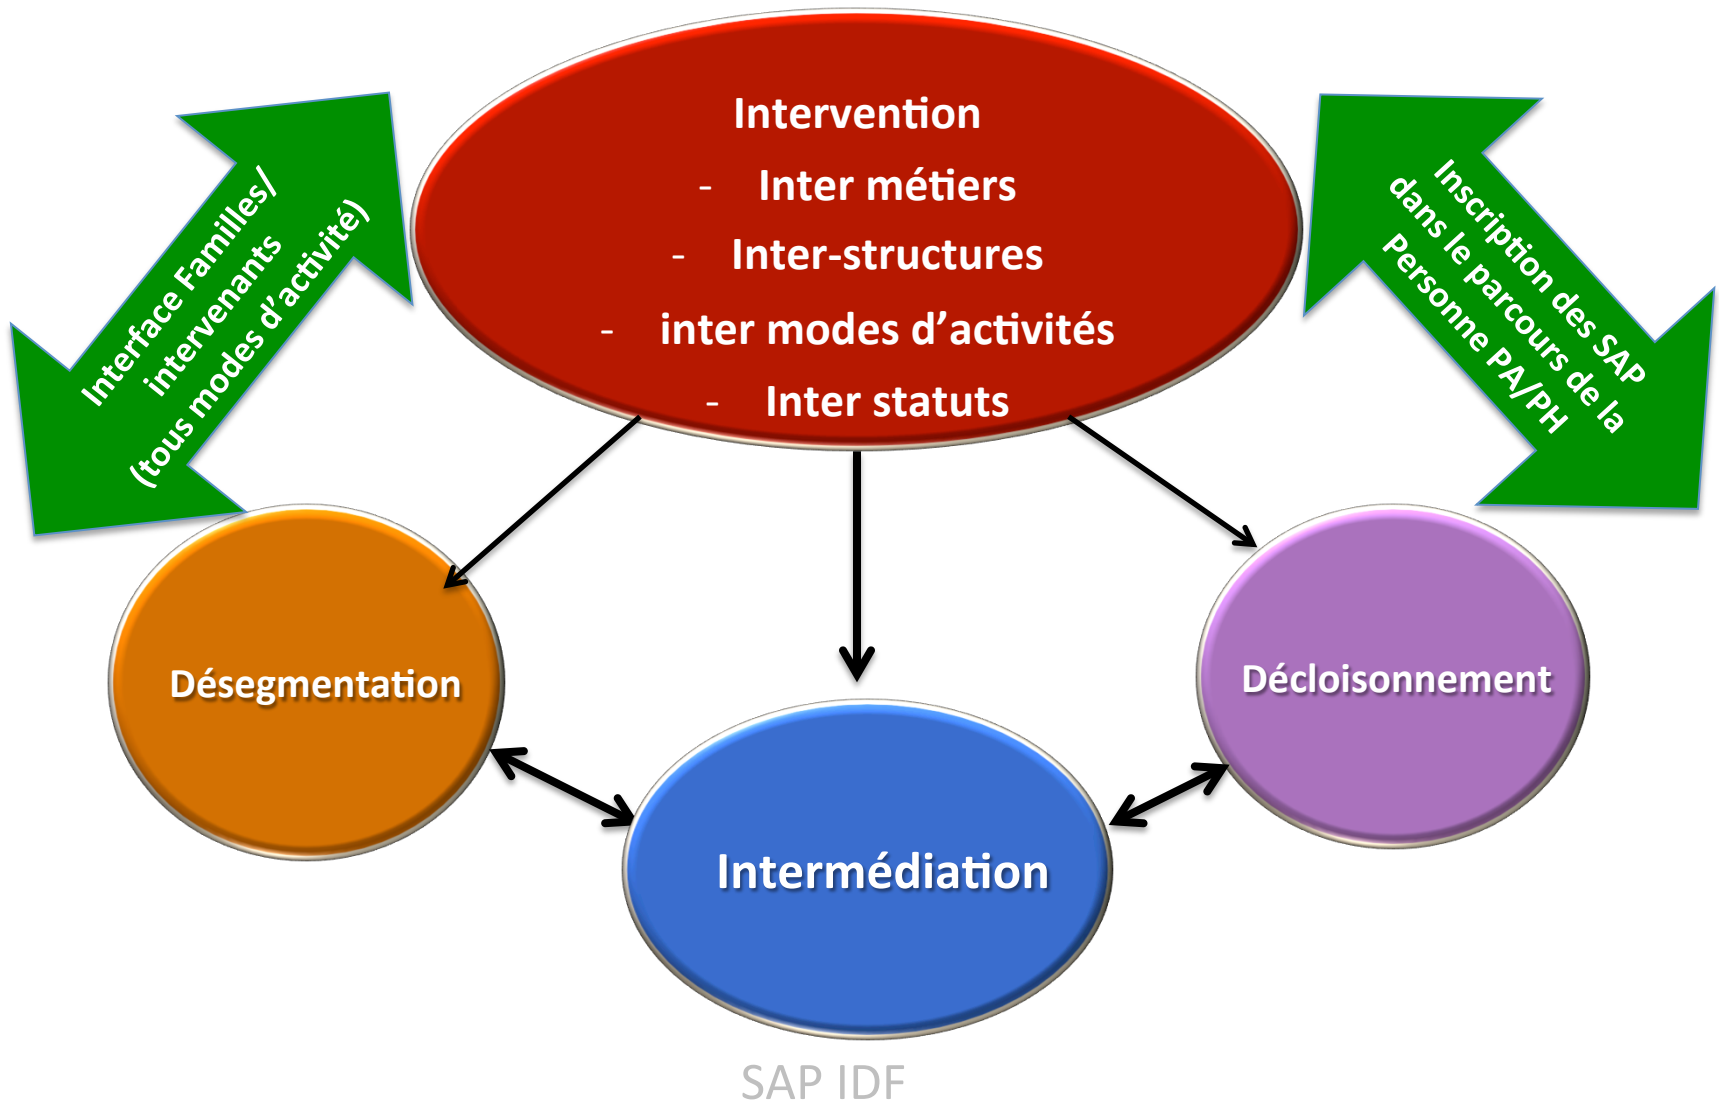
Interface Familles/ intervenants (tous modes d'activité)

Intervention
- Inter métiers
- Inter-structures
- inter modes d'activités
- Inter statuts

Inscription des SAP dans le parcours de la Personne PA/PH

Désegmentation

Décloisonnement

Intermédiation

SAP IDF